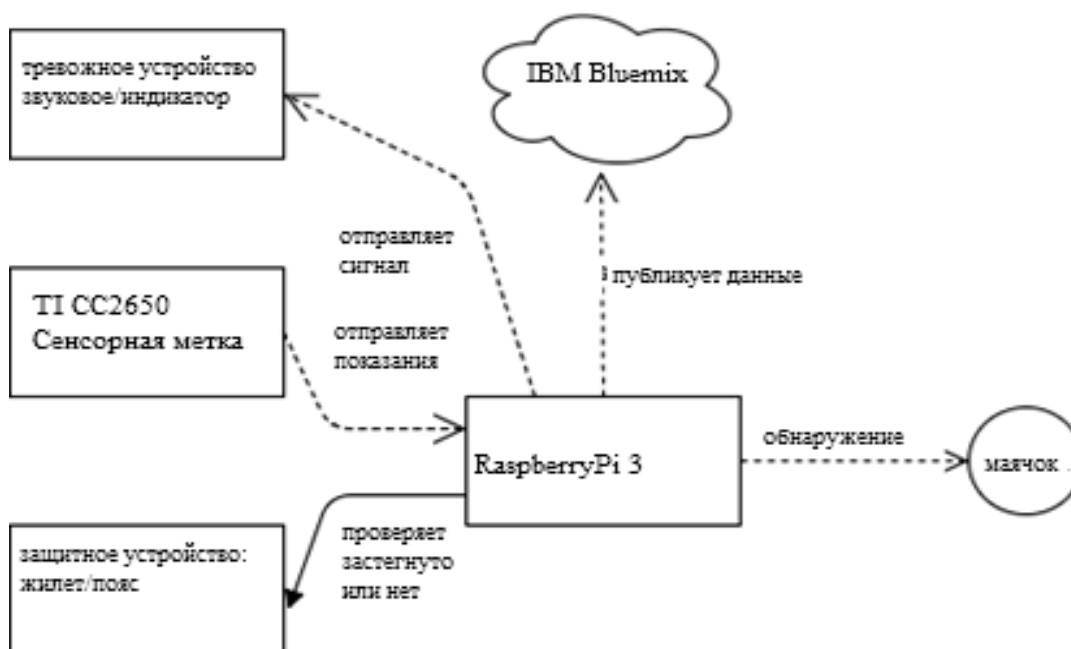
тревожное устройство звуковое/индикатор

IBM Bluemix

отправляет сигнал

публикует данные

TI CC2650 Сенсорная метка

отправляет показания

RaspberryPi 3

обнаружение

маячок

защитное устройство: жилет/пояс

проверяет застегнуто или нет